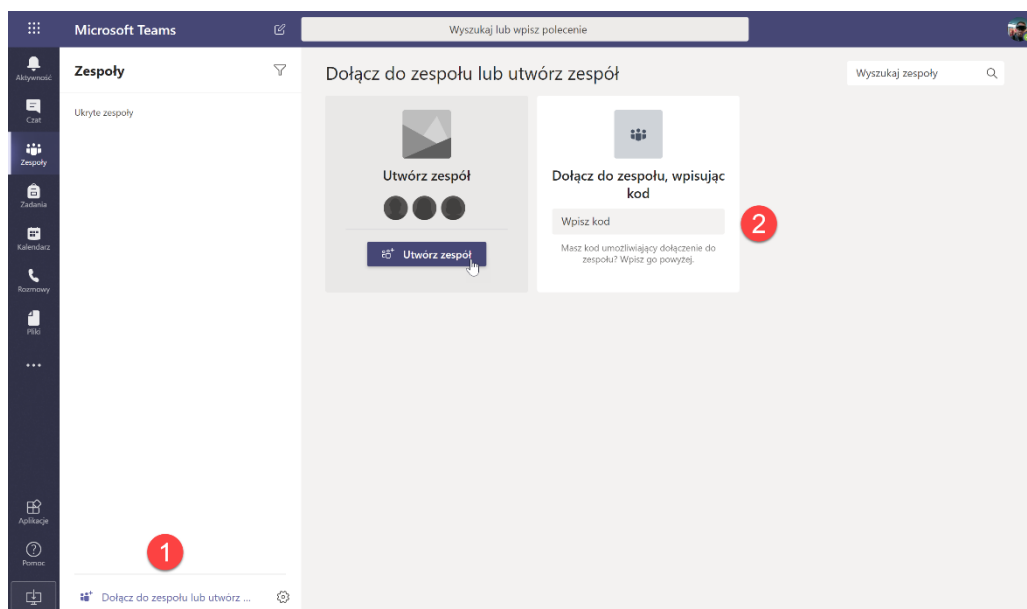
Microsoft Teams

Wyszukaj lub wpisz polecenie

Aktywność

Czat

Zespoły

Zadania

Kalendarz

Rozmowy

Pliki

...

Aplikacje

Pomoc

Zespoły

Ukryte zespoły

1

Dołącz do zespołu lub utwórz ...

Dołącz do zespołu lub utwórz zespół

Wyszukaj zespoły

Utwórz zespół

Utwórz zespół

Dołącz do zespołu, wpisując kod

Wpisz kod

2

Masz kod umożliwiający dołączenie do zespołu? Wpisz go powyżej.